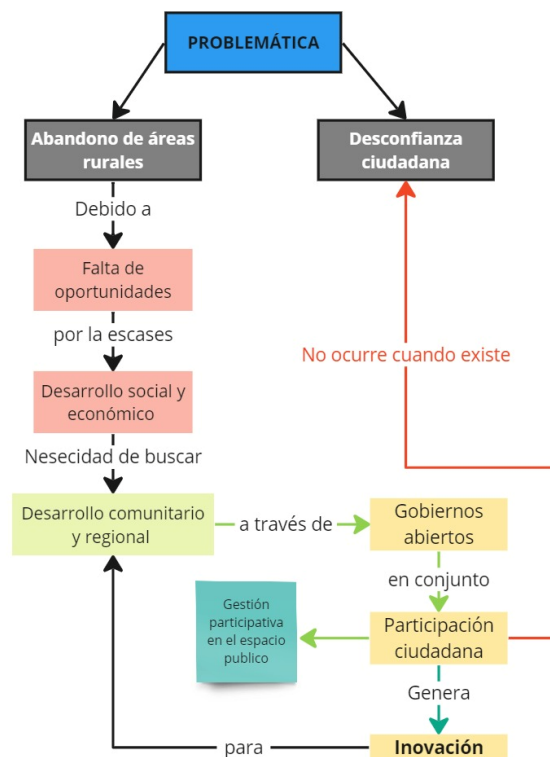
PROBLEMÁTICA

Abandono de áreas rurales

Desconfianza ciudadana

Debido a

Falta de oportunidades

por la escases

Desarrollo social y económico

Nesecidad de buscar

Desarrollo comunitario y regional

a través de

Gobiernos abiertos

No ocurre cuando existe

en conjunto

Gestión participativa en el espacio publico

Participación ciudadana

Genera

para

Inovación